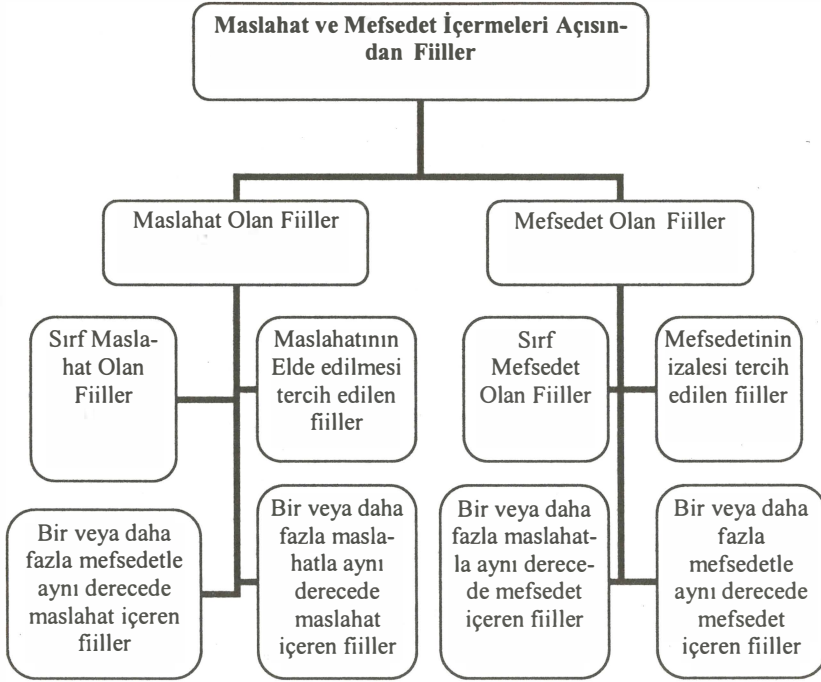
Maslahat ve Mefsedet İçermeleri Açısından Fiiller

Maslahat Olan Fiiller

Mefsedet Olan Fiiller

Sırf Maslahat Olan Fiiller

Maslahatının Elde edilmesi tercih edilen fiiller

Sırf Mefsedet Olan Fiiller

Mefsedetinin izalesi tercih edilen fiiller

Bir veya daha fazla mefsedetle aynı derecede maslahat içeren fiiller

Bir veya daha fazla maslahatla aynı derecede maslahat içeren fiiller

Bir veya daha fazla maslahatla aynı derecede mefsedet içeren fiiller

Bir veya daha fazla mefsedetle aynı derecede mefsedet içeren fiiller